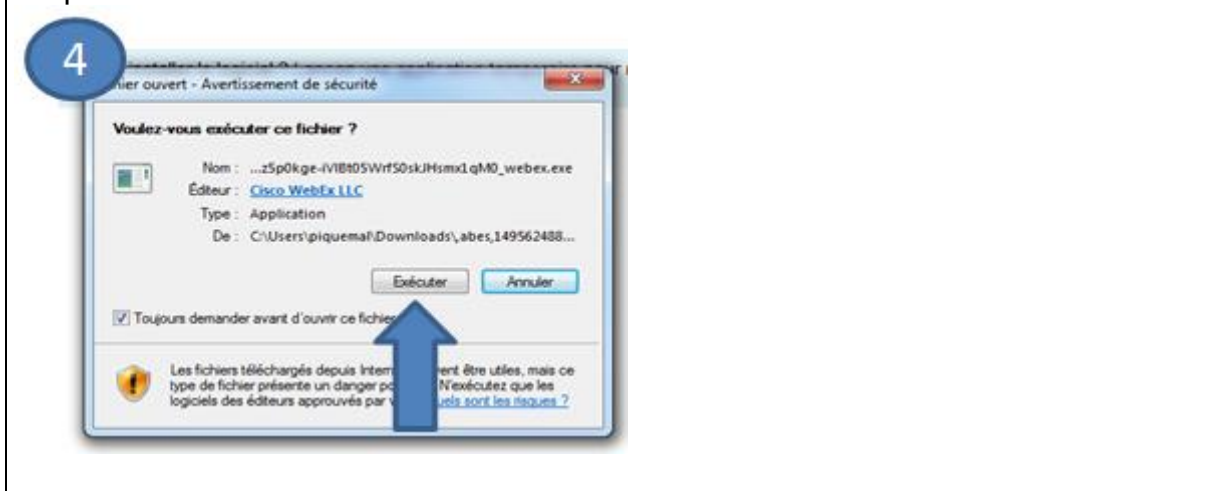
4

hier ouvert - Avertissement de sécurité

Voulez-vous exécuter ce fichier ?

Nom : ...z5p0kge-iVIBt05WrfS0skJHsmx1qM0_webex.exe
Éditeur : Cisco WebEx LLC
Type : Application
De : C:\Users\piquemal\Downloads\,abes,149562488...

Exécuter Annuler

Toujours demander avant d'ouvrir ce fichie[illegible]

Les fichiers téléchargés depuis Intern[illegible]ent être utiles, mais ce type de fichier présente un danger po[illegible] N'exécutez que les logiciels des éditeurs approuvés par v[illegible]uels sont les risques ?